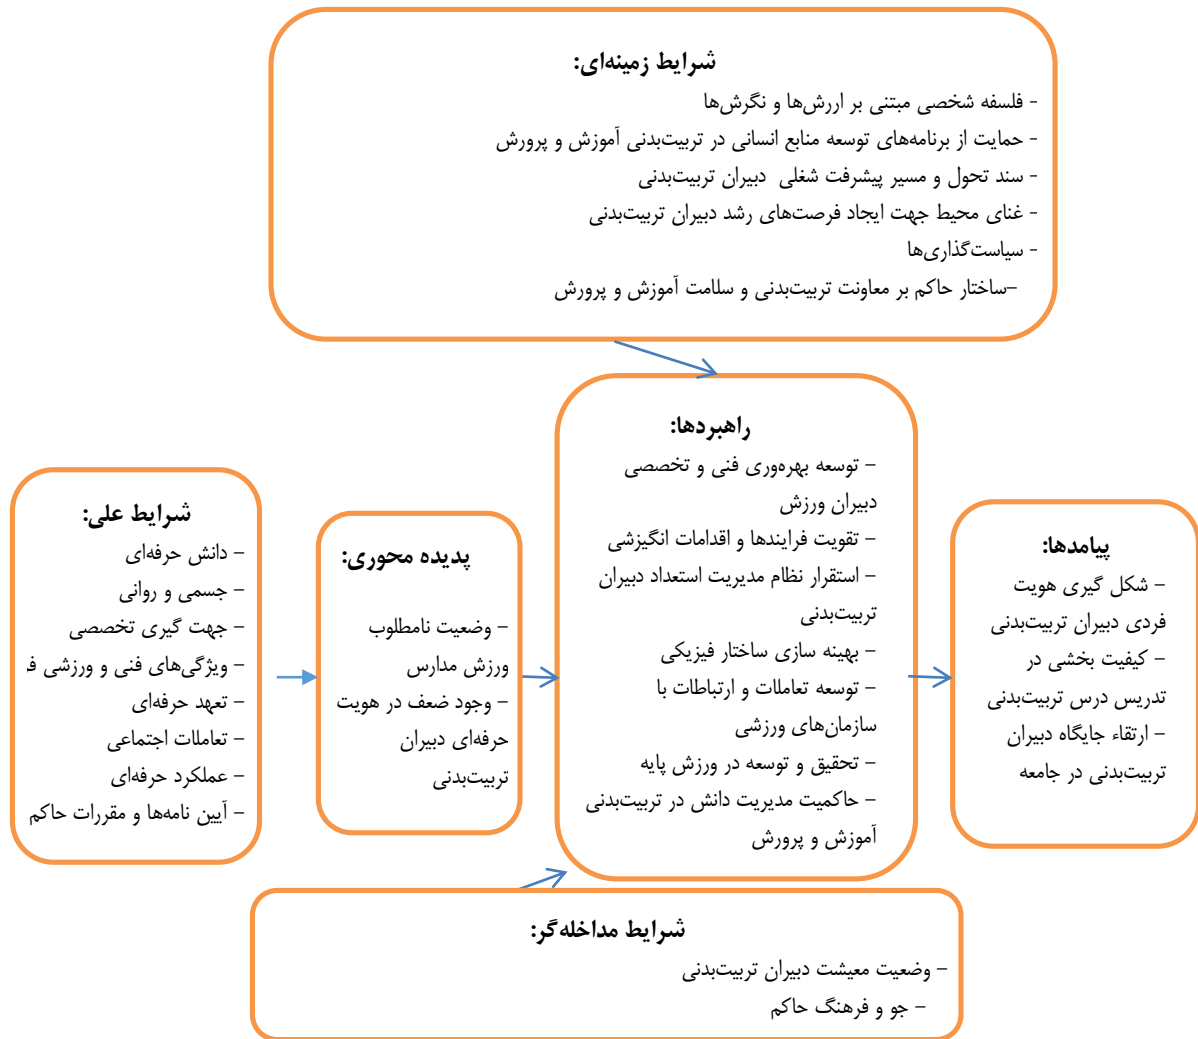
شرایط زمینه‌ای:
- فلسفه شخصی مبتنی بر اررش‌ها و نگرش‌ها
- حمایت از برنامه‌های توسعه منابع انسانی در تربیت‌بدنی آموزش و پرورش
- سند تحول و مسیر پیشرفت شغلی دبیران تربیت‌بدنی
- غنای محیط جهت ایجاد فرصت‌های رشد دبیران تربیت‌بدنی
- سیاست‌گذاری‌ها
–ساختار حاکم بر معاونت تربیت‌بدنی و سلامت آموزش و پرورش

شرایط علی:
- دانش حرفه‌ای
- جسمی و روانی
- جهت گیری تخصصی
- ویژگی‌های فنی و ورزشی ف
- تعهد حرفه‌ای
- تعاملات اجتماعی
- عملکرد حرفه‌ای
- آیین نامه‌ها و مقررات حاکم

پدیده محوری:
- وضعیت نامطلوب ورزش مدارس
- وجود ضعف در هویت حرفه‌ای دبیران تربیت‌بدنی

راهبردها:
– توسعه بهره‌وری فنی و تخصصی دبیران ورزش
– تقویت فرایندها و اقدامات انگیزشی
– استقرار نظام مدیریت استعداد دبیران تربیت‌بدنی
– بهینه سازی ساختار فیزیکی
– توسعه تعاملات و ارتباطات با سازمان‌های ورزشی
– تحقیق و توسعه در ورزش پایه
– حاکمیت مدیریت دانش در تربیت‌بدنی آموزش و پرورش

پیامدها:
– شکل گیری هویت فردی دبیران تربیت‌بدنی
– کیفیت بخشی در تدریس درس تربیت‌بدنی
– ارتقاء جایگاه دبیران تربیت‌بدنی در جامعه

شرایط مداخله‌گر:
– وضعیت معیشت دبیران تربیت‌بدنی
– جو و فرهنگ حاکم